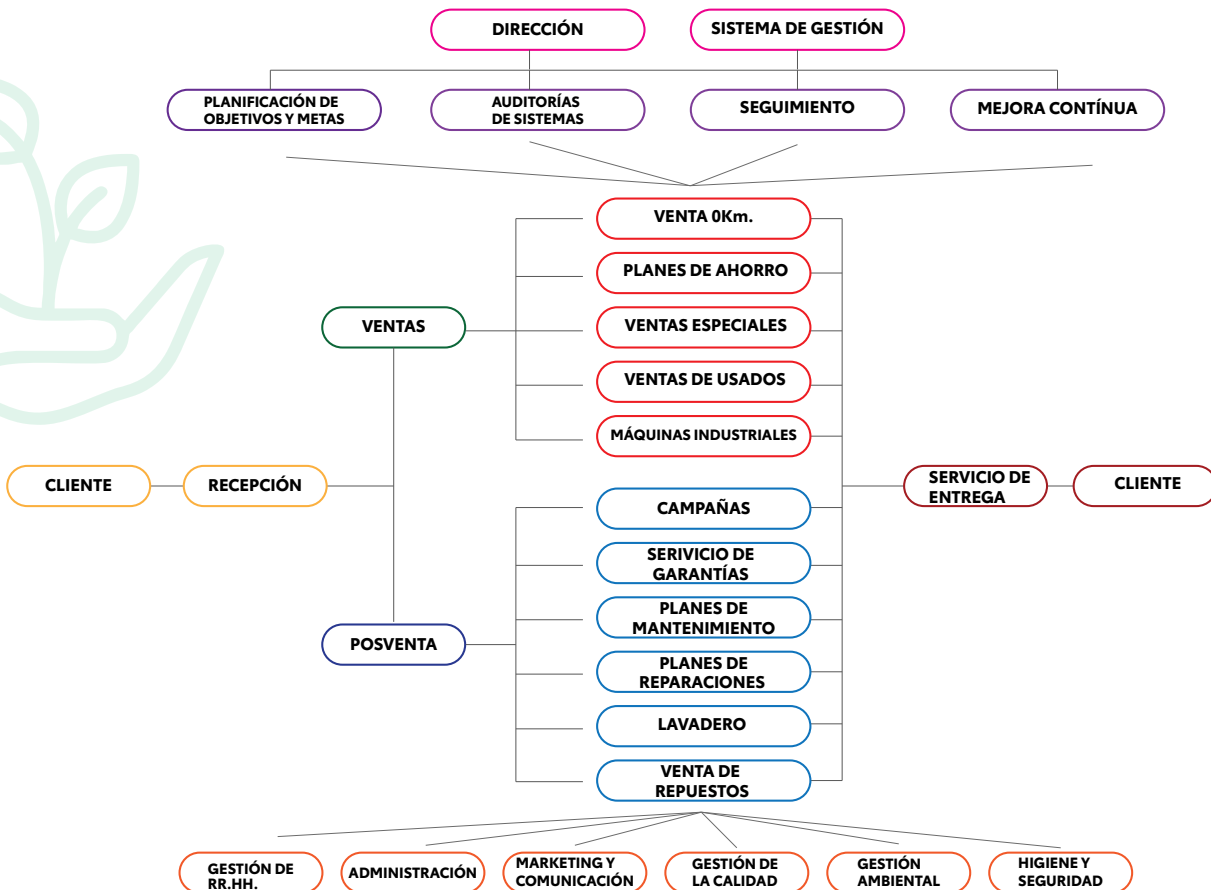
DIRECCIÓN

SISTEMA DE GESTIÓN

PLANIFICACIÓN DE OBJETIVOS Y METAS

AUDITORÍAS DE SISTEMAS

SEGUIMIENTO

MEJORA CONTÍNUA

VENTA 0Km.

PLANES DE AHORRO

VENTAS

VENTAS ESPECIALES

VENTAS DE USADOS

MÁQUINAS INDUSTRIALES

CLIENTE

RECEPCIÓN

SERVICIO DE ENTREGA

CLIENTE

CAMPAÑAS

SERIVICIO DE GARANTÍAS

PLANES DE MANTENIMIENTO

POSVENTA

PLANES DE REPARACIONES

LAVADERO

VENTA DE REPUESTOS

GESTIÓN DE RR.HH.

ADMINISTRACIÓN

MARKETING Y COMUNICACIÓN

GESTIÓN DE LA CALIDAD

GESTIÓN AMBIENTAL

HIGIENE Y SEGURIDAD